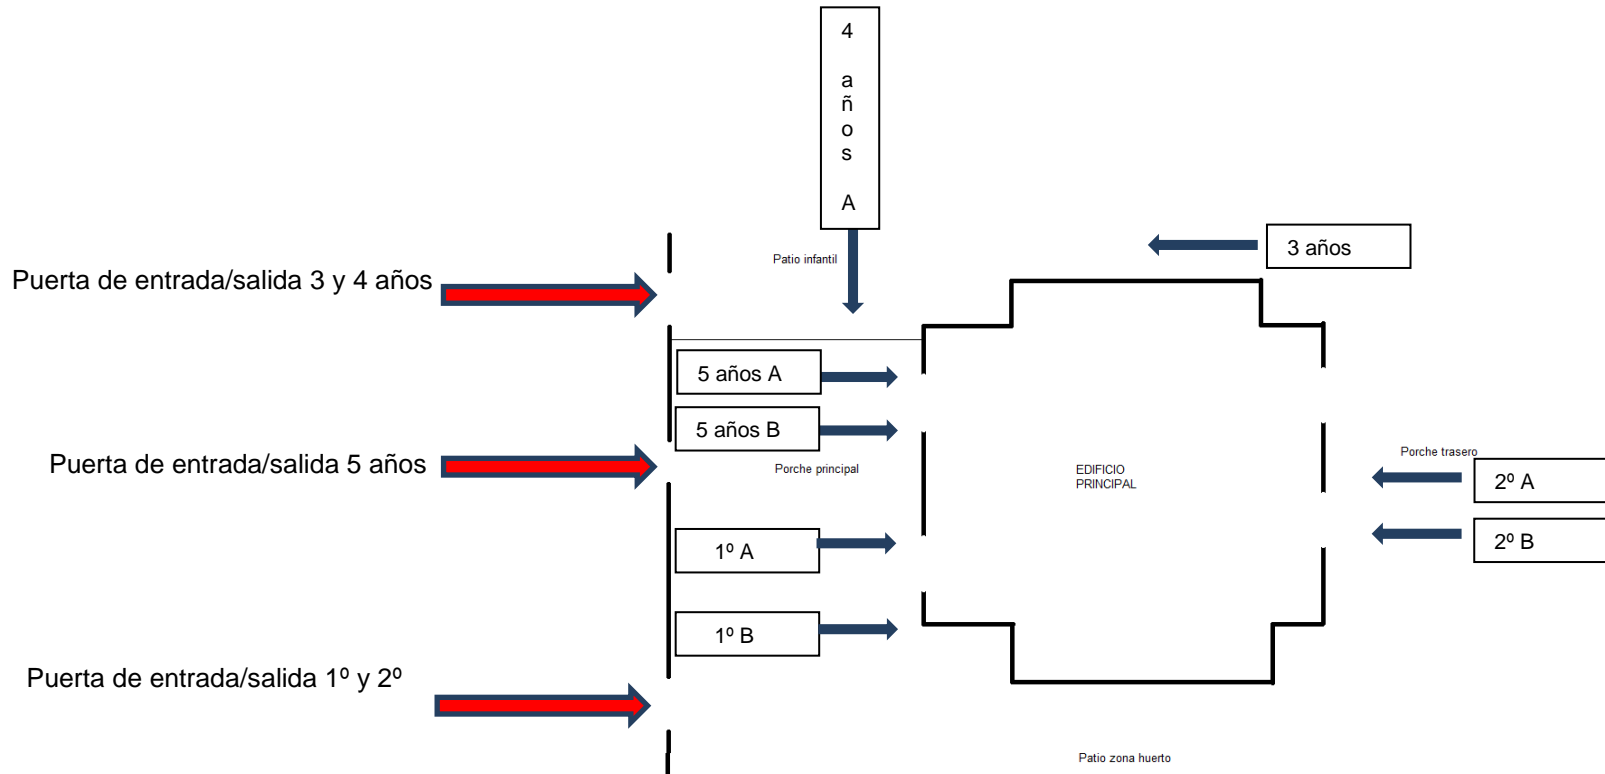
4 años A

3 años

Puerta de entrada/salida 3 y 4 años

Patio infantil

5 años A

5 años B

Puerta de entrada/salida 5 años

Porche principal

EDIFICIO PRINCIPAL

Porche trasero

2º A

2º B

1º A

1º B

Puerta de entrada/salida 1º y 2º

Patio zona huerto